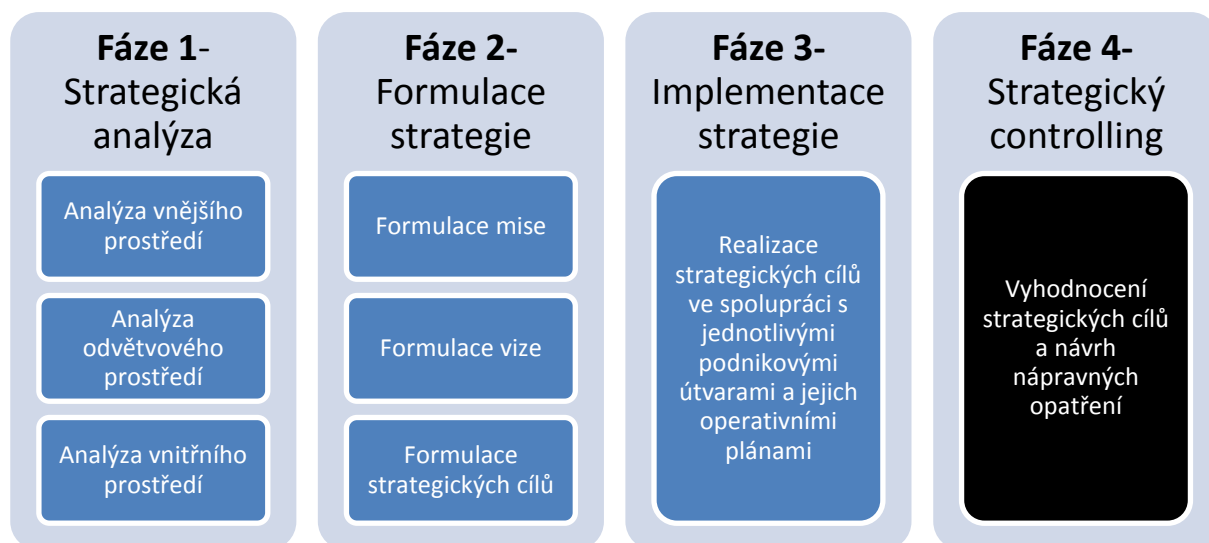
**Fáze 1**- Strategická analýza

Analýza vnějšího prostředí

Analýza odvětvového prostředí

Analýza vnitřního prostředí

**Fáze 2**- Formulace strategie

Formulace mise

Formulace vize

Formulace strategických cílů

**Fáze 3**- Implementace strategie

Realizace strategických cílů ve spolupráci s jednotlivými podnikovými útvarami a jejich operativními plánami

**Fáze 4**- Strategický controlling

Vyhodnocení strategických cílů a návrh nápravných opatření